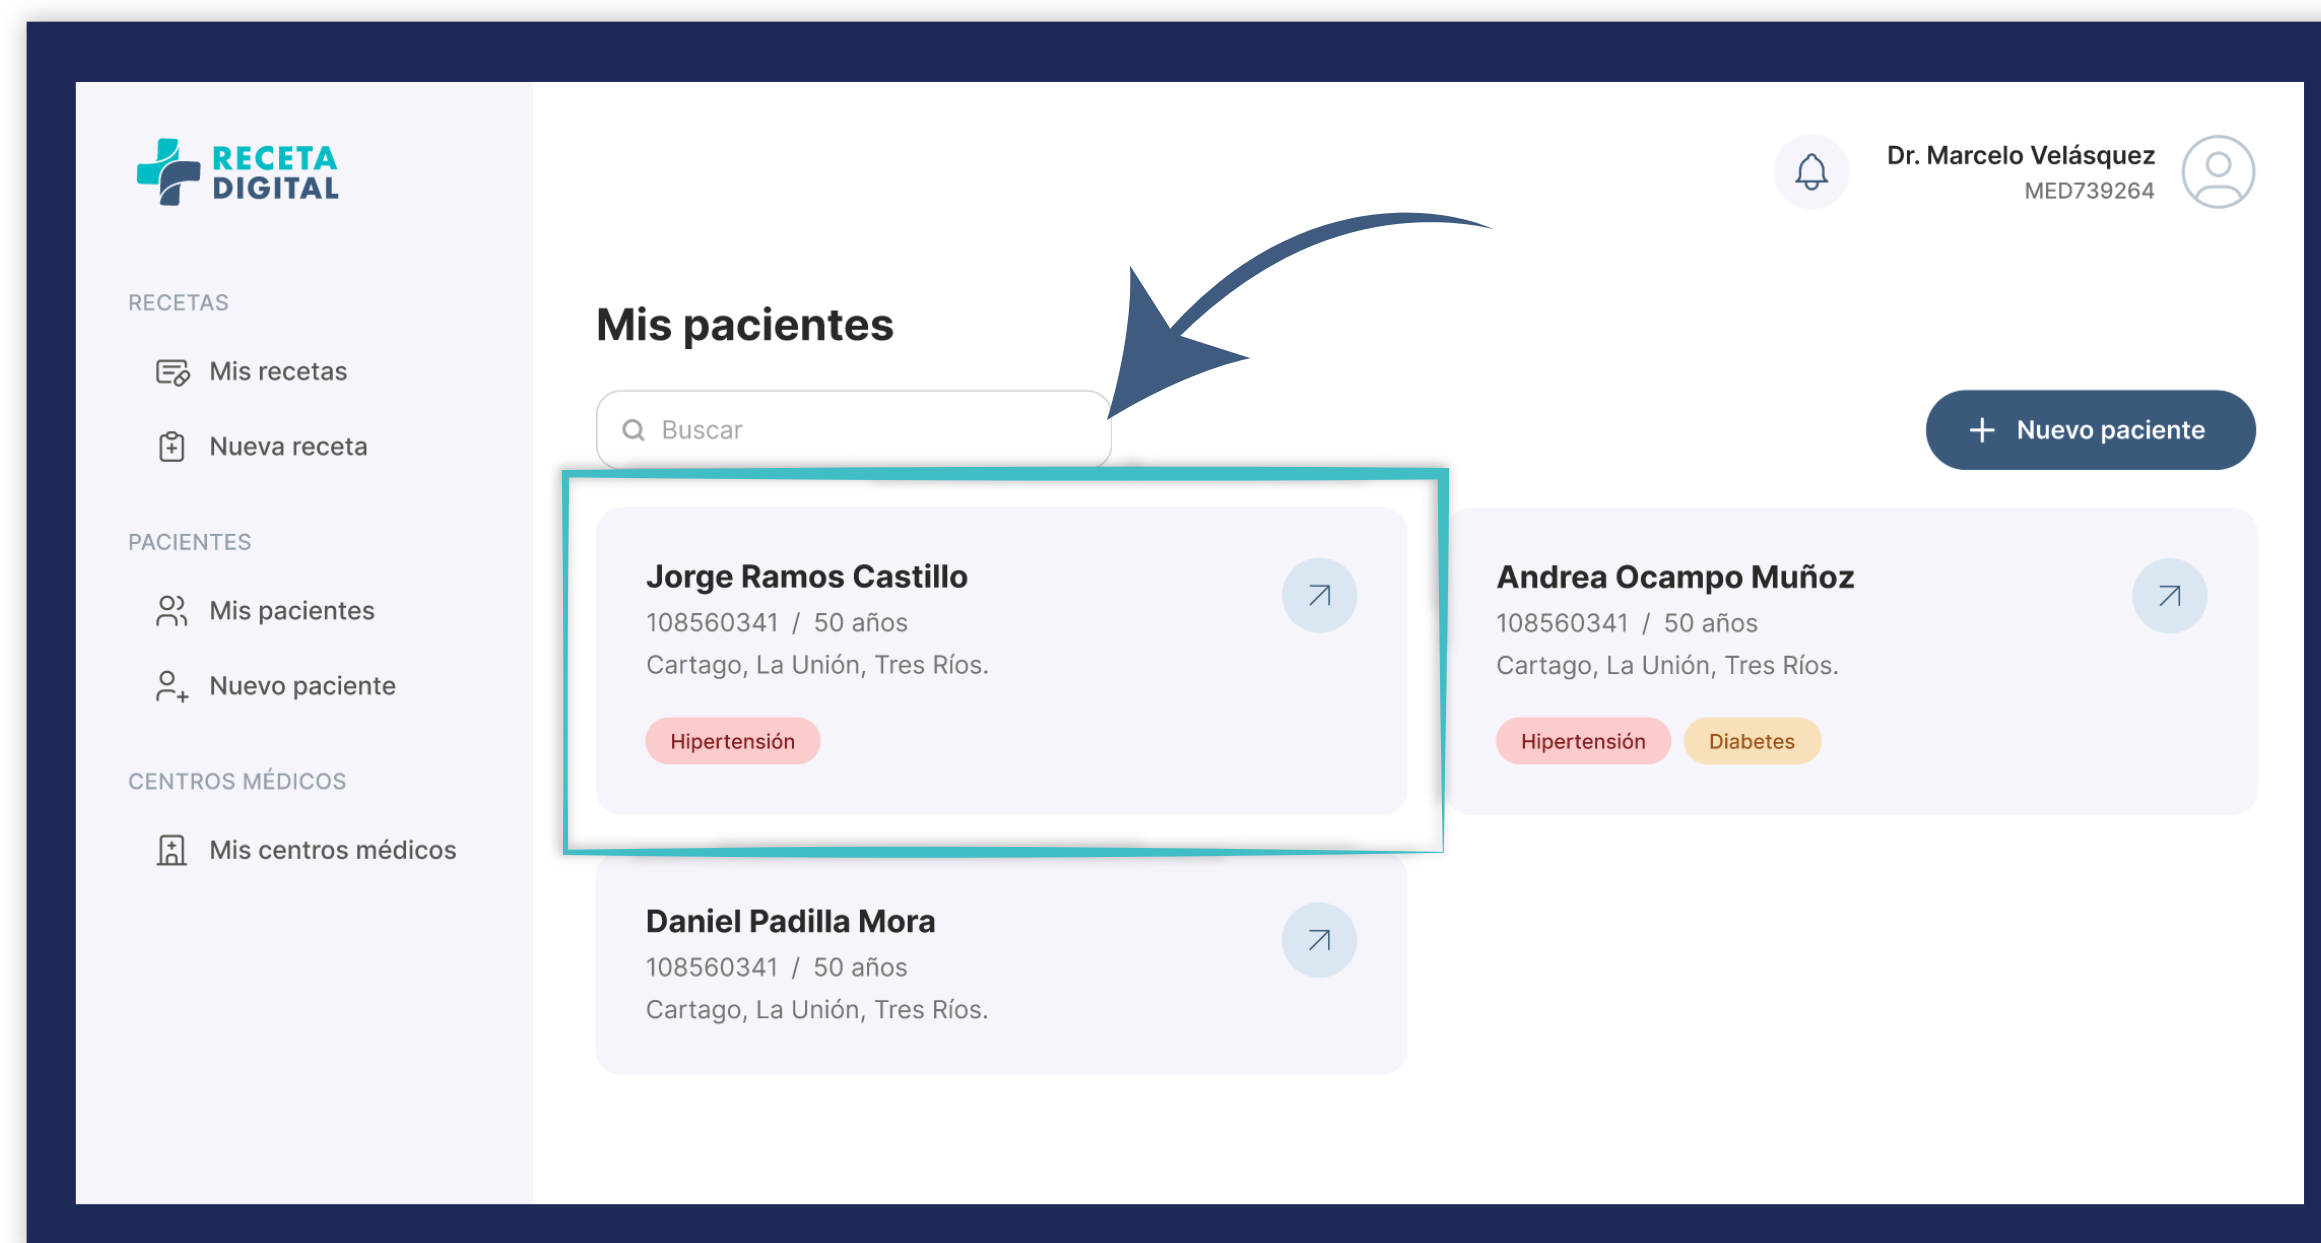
RECETA DIGITAL

RECETAS

Mis recetas

Nueva receta

PACIENTES

Mis pacientes

Nuevo paciente

CENTROS MÉDICOS

Mis centros médicos

Dr. Marcelo Velásquez
MED739264

Mis pacientes

Buscar

+ Nuevo paciente

Jorge Ramos Castillo
108560341 / 50 años
Cartago, La Unión, Tres Ríos.
Hipertensión

Andrea Ocampo Muñoz
108560341 / 50 años
Cartago, La Unión, Tres Ríos.
Hipertensión Diabetes

Daniel Padilla Mora
108560341 / 50 años
Cartago, La Unión, Tres Ríos.